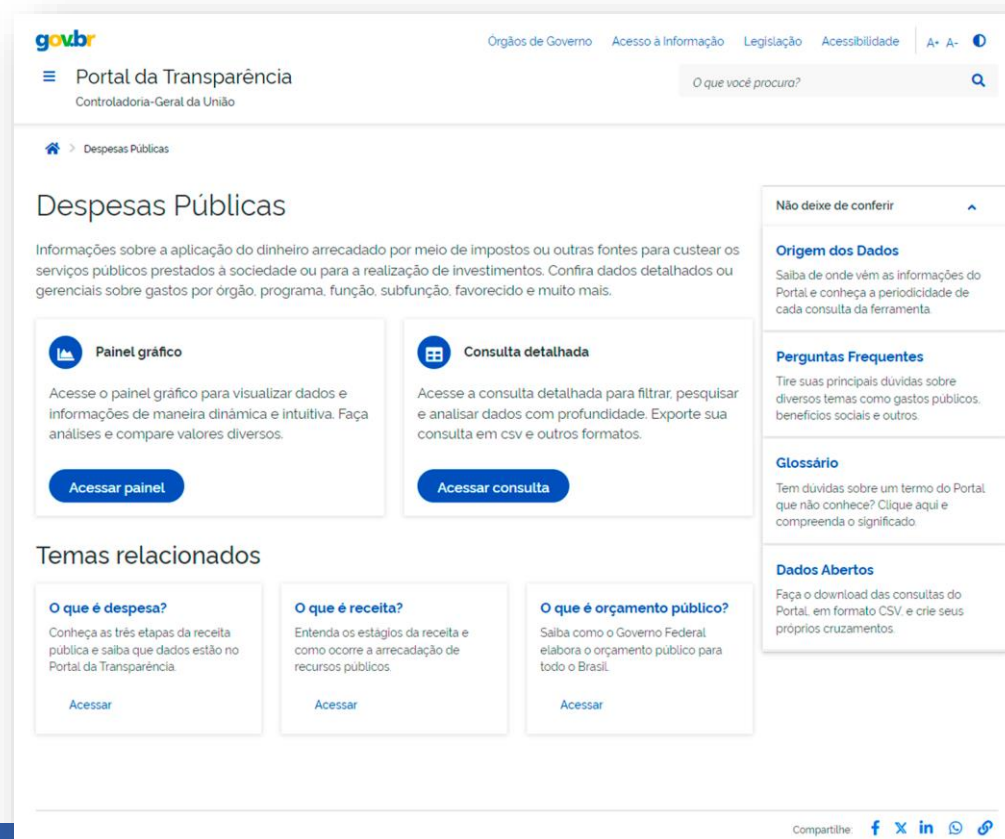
gov.br

Órgãos de Governo Acesso à Informação Legislação Acessibilidade A+ A-

Portal da Transparência
Controladoria-Geral da União

O que você procura?

Despesas Públicas

Despesas Públicas

Informações sobre a aplicação do dinheiro arrecadado por meio de impostos ou outras fontes para custear os serviços públicos prestados à sociedade ou para a realização de investimentos. Confira dados detalhados ou gerenciais sobre gastos por órgão, programa, função, subfunção, favorecido e muito mais.

Painel gráfico

Acesse o painel gráfico para visualizar dados e informações de maneira dinâmica e intuitiva. Faça análises e compare valores diversos.

Acessar painel

Consulta detalhada

Acesse a consulta detalhada para filtrar, pesquisar e analisar dados com profundidade. Exporte sua consulta em csv e outros formatos.

Acessar consulta

Temas relacionados

O que é despesa?
Conheça as três etapas da receita pública e saiba que dados estão no Portal da Transparência.
Acessar

O que é receita?
Entenda os estágios da receita e como ocorre a arrecadação de recursos públicos.
Acessar

O que é orçamento público?
Saiba como o Governo Federal elabora o orçamento público para todo o Brasil.
Acessar

Não deixe de conferir

Origem dos Dados
Saiba de onde vêm as informações do Portal e conheça a periodicidade de cada consulta da ferramenta.

Perguntas Frequentes
Tire suas principais dúvidas sobre diversos temas como gastos públicos, benefícios sociais e outros.

Glossário
Tem dúvidas sobre um termo do Portal que não conhece? Clique aqui e compreenda o significado.

Dados Abertos
Faça o download das consultas do Portal, em formato CSV, e crie seus próprios cruzamentos.

Compartilhe